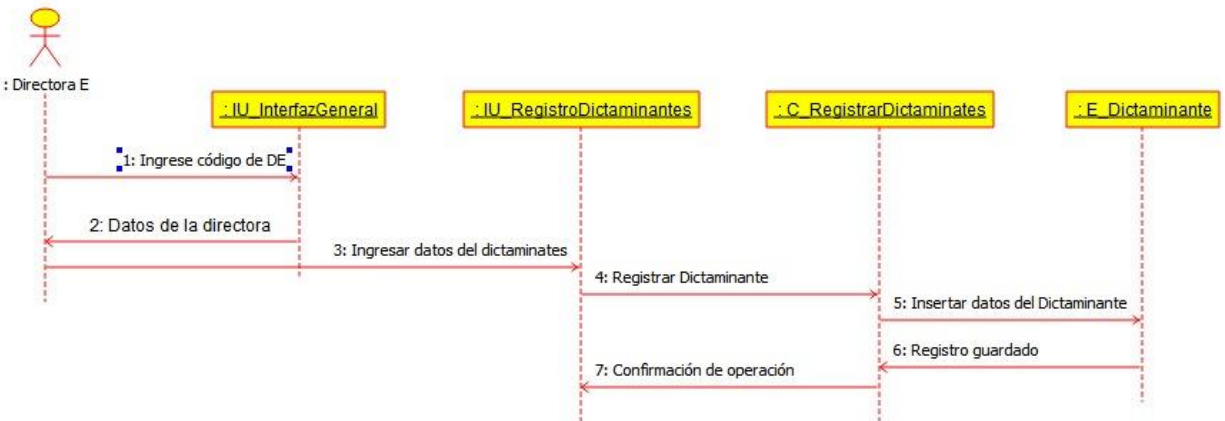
: Directora E

: IU_InterfazGeneral

: IU_RegistroDictaminantes

: C_RegistrarDictaminates

: E_Dictaminante

1: Ingrese código de DE

2: Datos de la directora

3: Ingresar datos del dictaminates

4: Registrar Dictaminante

5: Insertar datos del Dictaminante

6: Registro guardado

7: Confirmación de operación